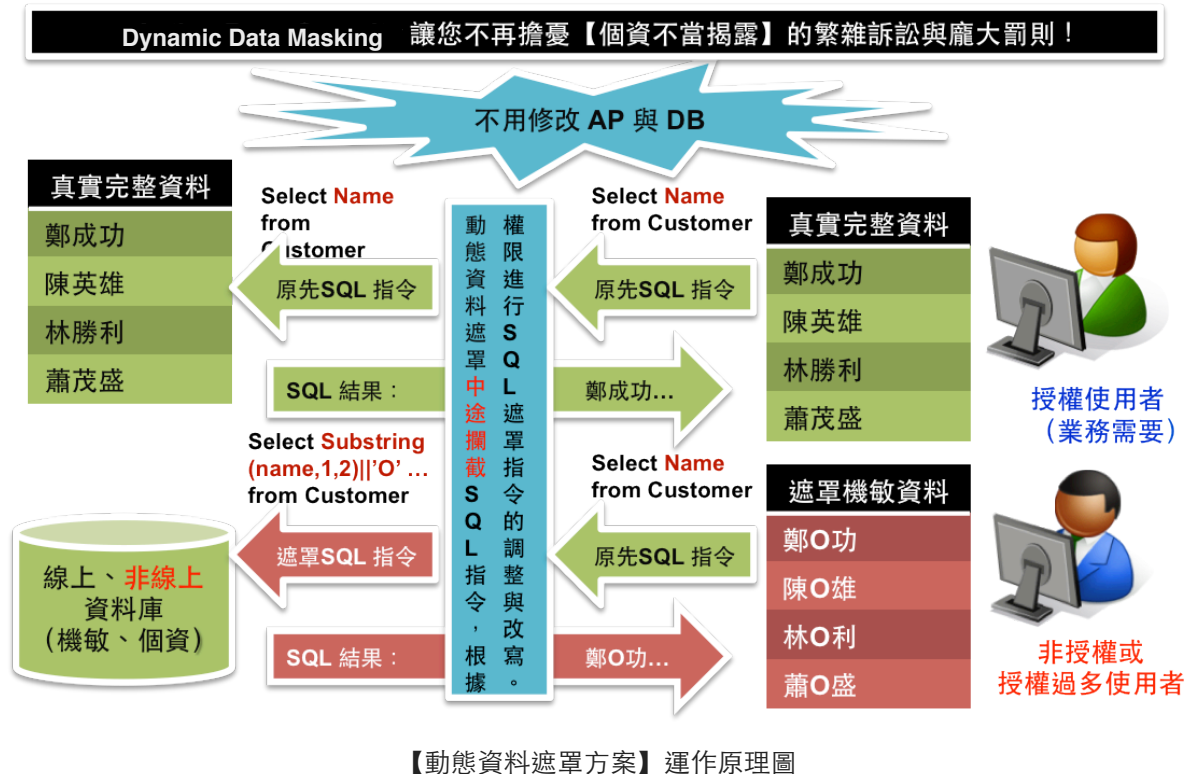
Dynamic Data Masking 讓您不再擔憂【個資不當揭露】的繁雜訴訟與龐大罰則！

不用修改 AP 與 DB

真實完整資料

鄭成功

陳英雄

林勝利

蕭茂盛

Select Name from Customer

原先SQL 指令

SQL 結果：

動態資料遮罩中途攔截SQL指令，根據權限進行SQL遮罩指令的調整與改寫。

Select Name from Customer

原先SQL 指令

鄭成功…

真實完整資料

鄭成功

陳英雄

林勝利

蕭茂盛

授權使用者（業務需要）

Select Substring (name,1,2)||'O' … from Customer

遮罩SQL 指令

線上、非線上資料庫（機敏、個資）

SQL 結果：

Select Name from Customer

原先SQL 指令

鄭O功…

遮罩機敏資料

鄭O功

陳O雄

林O利

蕭O盛

非授權或授權過多使用者

【動態資料遮罩方案】運作原理圖